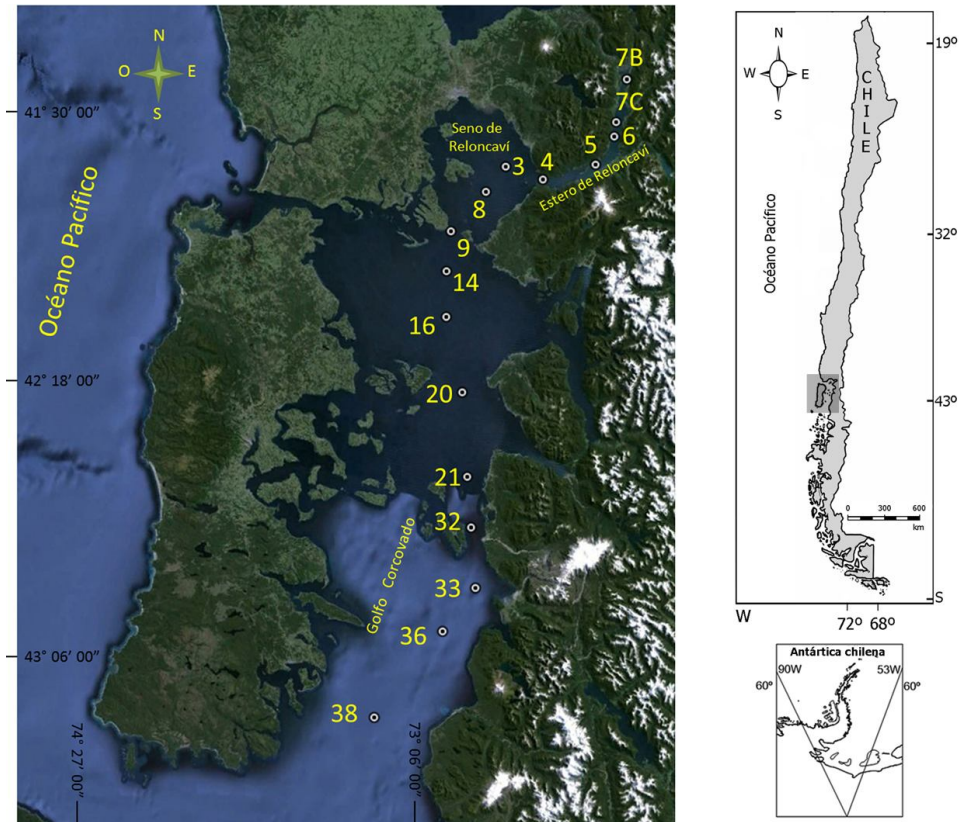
N
O E
S
41° 30′ 00″
Océano Pacífico
Seno de Reloncaví
7B
7C
6
5
3
4
Estero de Reloncaví
8
9
14
16
42° 18′ 00″
20
21
32
Golfo Corcovado
33
36
43° 06′ 00″
38
74° 27′ 00″
73° 06′ 00″

N
W E
S
CHILE
19º
Océano Pacífico
32º
43º
0 300 600
km
S
W
72º 68º
Antártica chilena
90W
53W
60º
60º